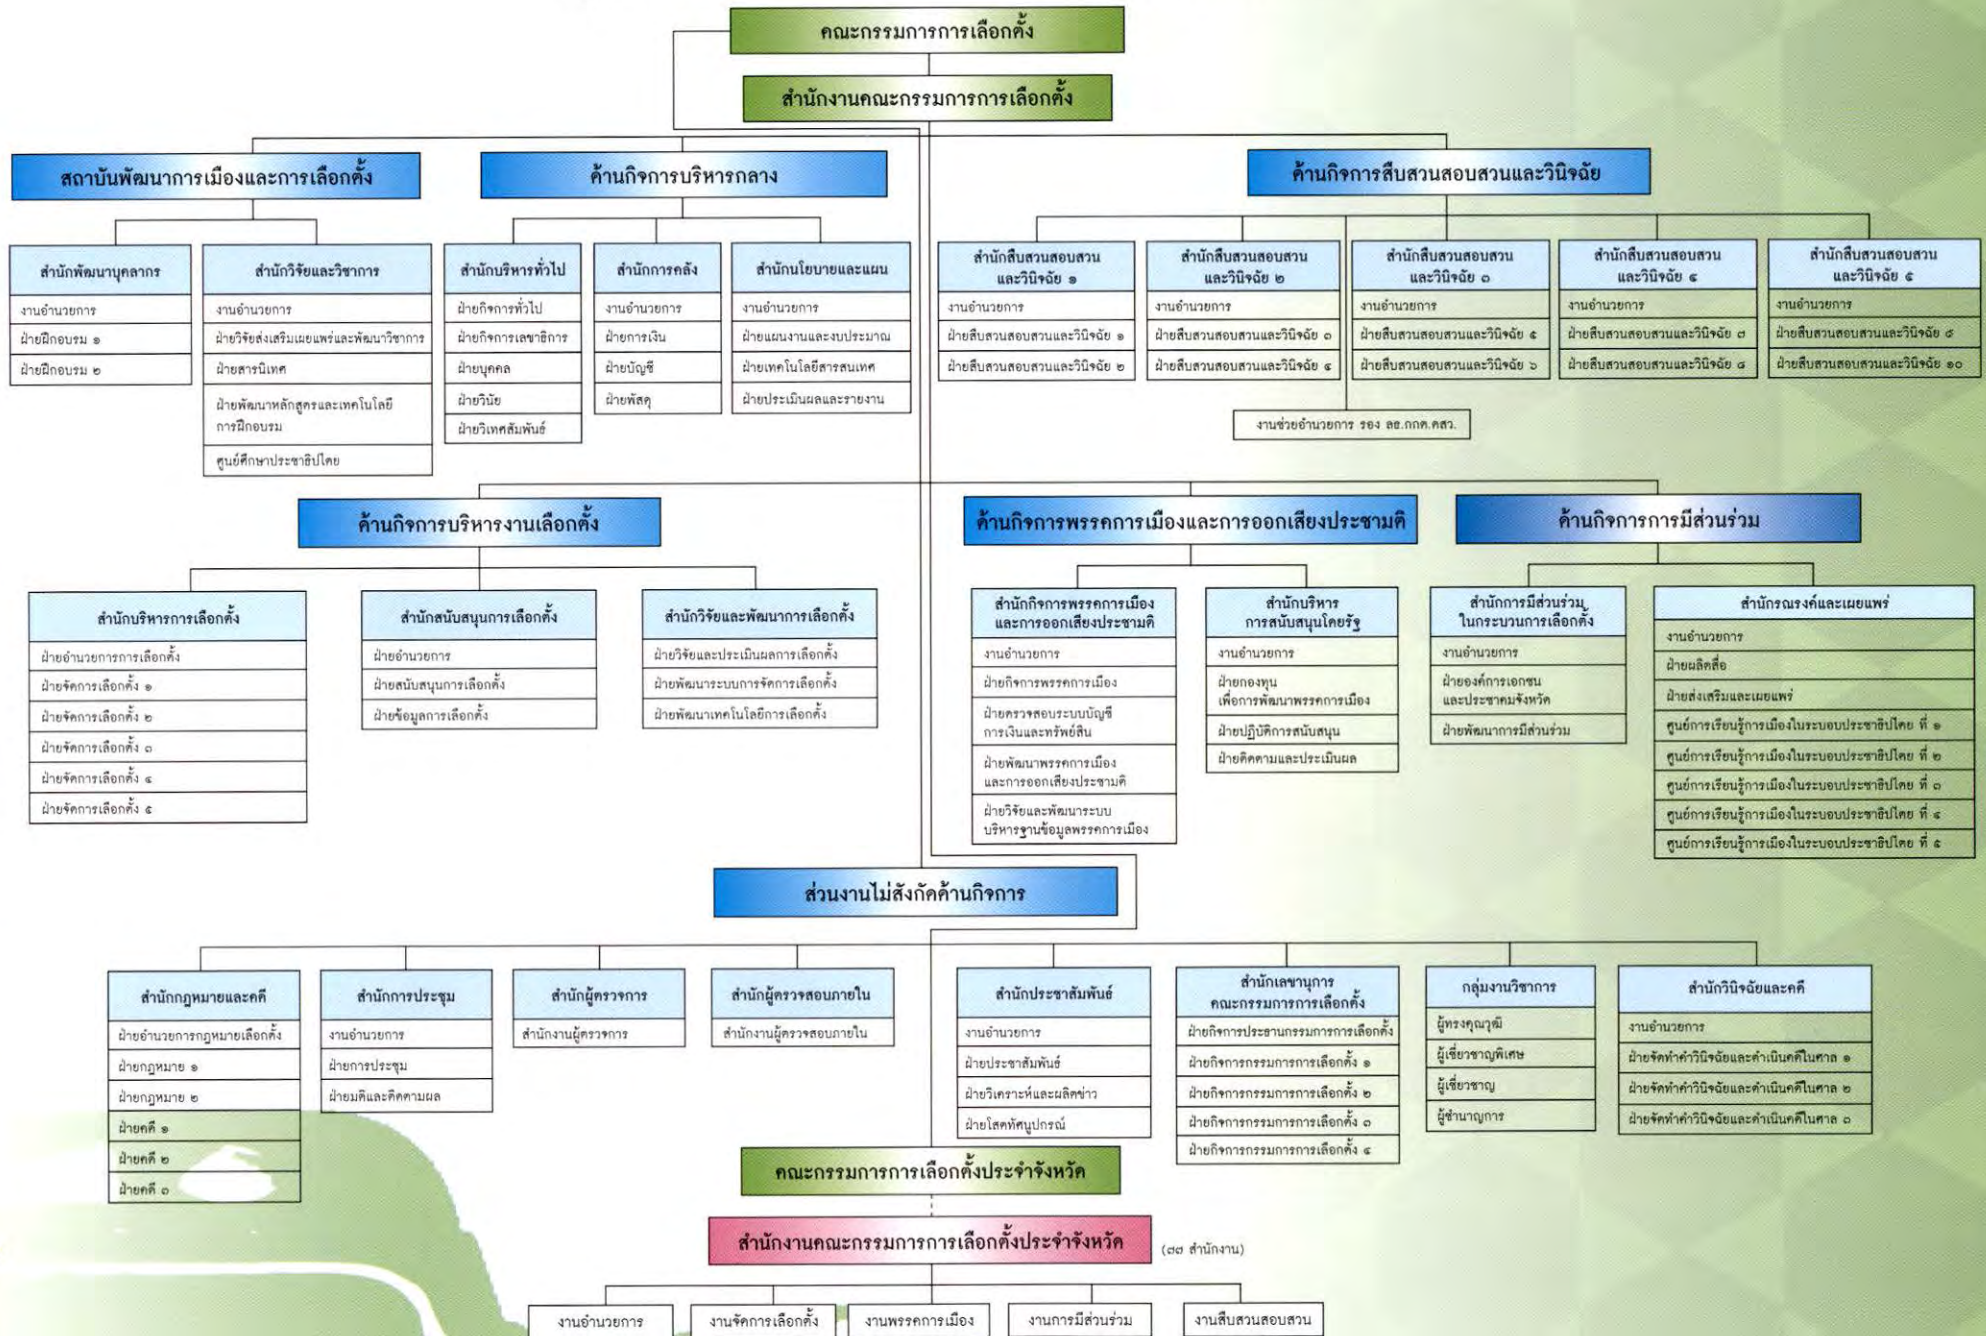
คณะกรรมการการเลือกตั้ง

สำนักงานคณะกรรมการการเลือกตั้ง

สถาบันพัฒนาการเมืองและการเลือกตั้ง

สำนักพัฒนาบุคลากร
งานอำนวยการ
ฝ่ายฝึกอบรม ๑
ฝ่ายฝึกอบรม ๒

สำนักวิจัยและวิชาการ
งานอำนวยการ
ฝ่ายวิจัยส่งเสริมเผยแพร่และพัฒนาวิชาการ
ฝ่ายสารนิเทศ
ฝ่ายพัฒนาหลักสูตรและเทคโนโลยีการฝึกอบรม
ศูนย์ศึกษาประชาธิปไตย

ด้านกิจการบริหารกลาง

สำนักบริหารทั่วไป
ฝ่ายกิจการทั่วไป
ฝ่ายกิจการเลขาธิการ
ฝ่ายบุคคล
ฝ่ายวินัย
ฝ่ายวิเทศสัมพันธ์

สำนักการคลัง
งานอำนวยการ
ฝ่ายการเงิน
ฝ่ายบัญชี
ฝ่ายพัสดุ

สำนักนโยบายและแผน
งานอำนวยการ
ฝ่ายแผนงานและงบประมาณ
ฝ่ายเทคโนโลยีสารสนเทศ
ฝ่ายประเมินผลและรายงาน

ด้านกิจการสืบสวนสอบสวนและวินิจฉัย

สำนักสืบสวนสอบสวนและวินิจฉัย ๑
งานอำนวยการ
ฝ่ายสืบสวนสอบสวนและวินิจฉัย ๑
ฝ่ายสืบสวนสอบสวนและวินิจฉัย ๒

สำนักสืบสวนสอบสวนและวินิจฉัย ๒
งานอำนวยการ
ฝ่ายสืบสวนสอบสวนและวินิจฉัย ๓
ฝ่ายสืบสวนสอบสวนและวินิจฉัย ๔

สำนักสืบสวนสอบสวนและวินิจฉัย ๓
งานอำนวยการ
ฝ่ายสืบสวนสอบสวนและวินิจฉัย ๕
ฝ่ายสืบสวนสอบสวนและวินิจฉัย ๖

สำนักสืบสวนสอบสวนและวินิจฉัย ๔
งานอำนวยการ
ฝ่ายสืบสวนสอบสวนและวินิจฉัย ๗
ฝ่ายสืบสวนสอบสวนและวินิจฉัย ๘

สำนักสืบสวนสอบสวนและวินิจฉัย ๕
งานอำนวยการ
ฝ่ายสืบสวนสอบสวนและวินิจฉัย ๙
ฝ่ายสืบสวนสอบสวนและวินิจฉัย ๑๐

งานช่วยอำนวยการ รอง ลธ.กกต.คสว.

ด้านกิจการบริหารงานเลือกตั้ง

สำนักบริหารการเลือกตั้ง
ฝ่ายอำนวยการการเลือกตั้ง
ฝ่ายจัดการเลือกตั้ง ๑
ฝ่ายจัดการเลือกตั้ง ๒
ฝ่ายจัดการเลือกตั้ง ๓
ฝ่ายจัดการเลือกตั้ง ๔
ฝ่ายจัดการเลือกตั้ง ๕

สำนักสนับสนุนการเลือกตั้ง
ฝ่ายอำนวยการ
ฝ่ายสนับสนุนการเลือกตั้ง
ฝ่ายข้อมูลการเลือกตั้ง

สำนักวิจัยและพัฒนาการเลือกตั้ง
ฝ่ายวิจัยและประเมินผลการเลือกตั้ง
ฝ่ายพัฒนาระบบการจัดการเลือกตั้ง
ฝ่ายพัฒนาเทคโนโลยีการเลือกตั้ง

ด้านกิจการพรรคการเมืองและการออกเสียงประชามติ

สำนักกิจการพรรคการเมืองและการออกเสียงประชามติ
งานอำนวยการ
ฝ่ายกิจการพรรคการเมือง
ฝ่ายตรวจสอบระบบบัญชีการเงินและทรัพย์สิน
ฝ่ายพัฒนาพรรคการเมืองและการออกเสียงประชามติ
ฝ่ายวิจัยและพัฒนาระบบบริหารฐานข้อมูลพรรคการเมือง

สำนักบริหารการสนับสนุนโดยรัฐ
งานอำนวยการ
ฝ่ายกองทุนเพื่อการพัฒนาพรรคการเมือง
ฝ่ายปฏิบัติการสนับสนุน
ฝ่ายติดตามและประเมินผล

ด้านกิจการการมีส่วนร่วม

สำนักการมีส่วนร่วมในกระบวนการเลือกตั้ง
งานอำนวยการ
ฝ่ายองค์การเอกชนและประชาคมจังหวัด
ฝ่ายพัฒนาการมีส่วนร่วม

สำนักรณรงค์และเผยแพร่
งานอำนวยการ
ฝ่ายผลิตสื่อ
ฝ่ายส่งเสริมและเผยแพร่
ศูนย์การเรียนรู้การเมืองในระบอบประชาธิปไตย ที่ ๑
ศูนย์การเรียนรู้การเมืองในระบอบประชาธิปไตย ที่ ๒
ศูนย์การเรียนรู้การเมืองในระบอบประชาธิปไตย ที่ ๓
ศูนย์การเรียนรู้การเมืองในระบอบประชาธิปไตย ที่ ๔
ศูนย์การเรียนรู้การเมืองในระบอบประชาธิปไตย ที่ ๕

ส่วนงานไม่สังกัดด้านกิจการ

สำนักกฎหมายและคดี
ฝ่ายอำนวยการกฎหมายเลือกตั้ง
ฝ่ายกฎหมาย ๑
ฝ่ายกฎหมาย ๒
ฝ่ายคดี ๑
ฝ่ายคดี ๒
ฝ่ายคดี ๓

สำนักการประชุม
งานอำนวยการ
ฝ่ายการประชุม
ฝ่ายมติและติดตามผล

สำนักผู้ตรวจการ
สำนักงานผู้ตรวจการ

สำนักผู้ตรวจสอบภายใน
สำนักงานผู้ตรวจสอบภายใน

สำนักประชาสัมพันธ์
งานอำนวยการ
ฝ่ายประชาสัมพันธ์
ฝ่ายวิเคราะห์และผลิตข่าว
ฝ่ายโสตทัศนูปกรณ์

สำนักเลขานุการคณะกรรมการการเลือกตั้ง
ฝ่ายกิจการประธานกรรมการการเลือกตั้ง
ฝ่ายกิจการกรรมการการเลือกตั้ง ๑
ฝ่ายกิจการกรรมการการเลือกตั้ง ๒
ฝ่ายกิจการกรรมการการเลือกตั้ง ๓
ฝ่ายกิจการกรรมการการเลือกตั้ง ๔

กลุ่มงานวิชาการ
ผู้ทรงคุณวุฒิ
ผู้เชี่ยวชาญพิเศษ
ผู้เชี่ยวชาญ
ผู้ชำนาญการ

สำนักวินิจฉัยและคดี
งานอำนวยการ
ฝ่ายจัดทำคำวินิจฉัยและดำเนินคดีในศาล ๑
ฝ่ายจัดทำคำวินิจฉัยและดำเนินคดีในศาล ๒
ฝ่ายจัดทำคำวินิจฉัยและดำเนินคดีในศาล ๓

คณะกรรมการการเลือกตั้งประจำจังหวัด

สำนักงานคณะกรรมการการเลือกตั้งประจำจังหวัด (๗๗ สำนักงาน)

งานอำนวยการ
งานจัดการเลือกตั้ง
งานพรรคการเมือง
งานการมีส่วนร่วม
งานสืบสวนสอบสวน